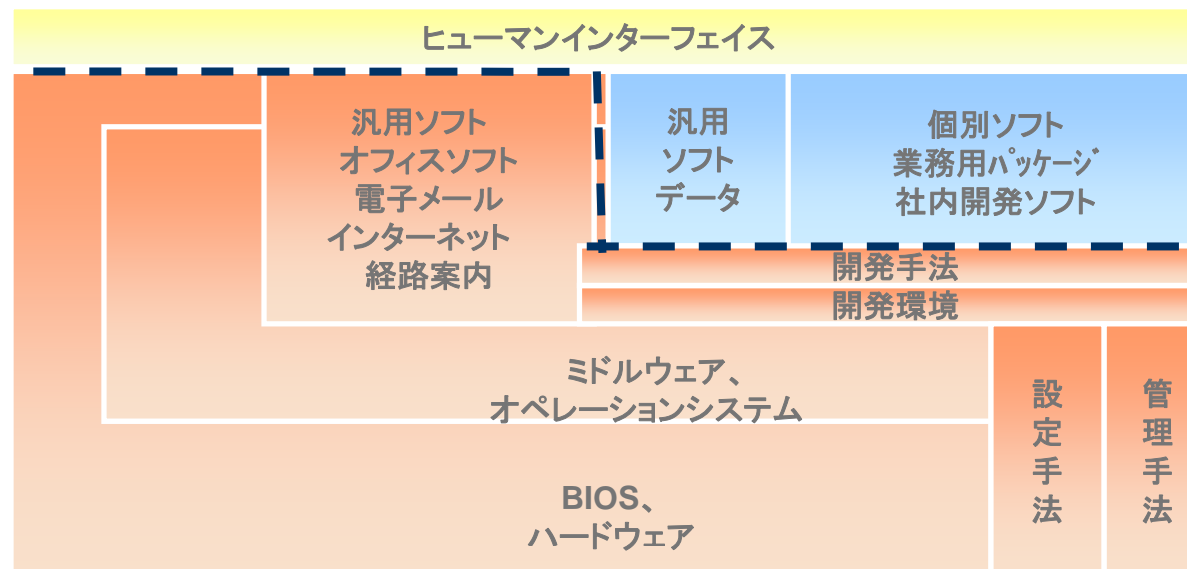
ヒューマンインターフェイス

汎用ソフト
オフィスソフト
電子メール
インターネット
経路案内

汎用
ソフト
データ

個別ソフト
業務用パッケージ
社内開発ソフト

開発手法

開発環境

ミドルウェア、
オペレーションシステム

設定手法

管理手法

BIOS、
ハードウェア